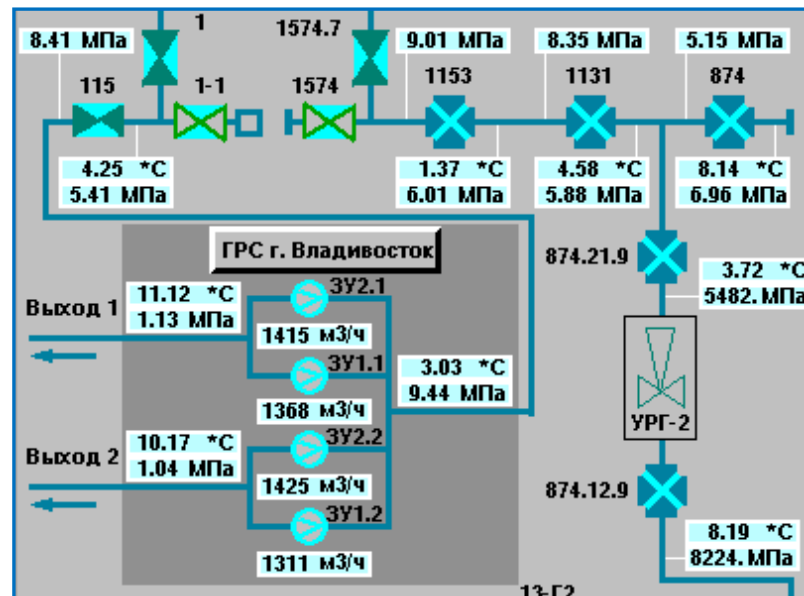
8.41 МПа
1
1574.7
9.01 МПа
8.35 МПа
5.15 МПа
115
1-1
1574
1153
1131
874
4.25 *С
5.41 МПа
1.37 *С
6.01 МПа
4.58 *С
5.88 МПа
8.14 *С
6.96 МПа
ГРС г. Владивосток
874.21.9
3.72 *С
5482. МПа
Выход 1
11.12 *С
1.13 МПа
ЗУ2.1
1415 м3/ч
ЗУ1.1
3.03 *С
9.44 МПа
1368 м3/ч
УРГ-2
Выход 2
10.17 *С
1.04 МПа
ЗУ2.2
1425 м3/ч
874.12.9
ЗУ1.2
8.19 *С
8224. МПа
1311 м3/ч
13-Г2